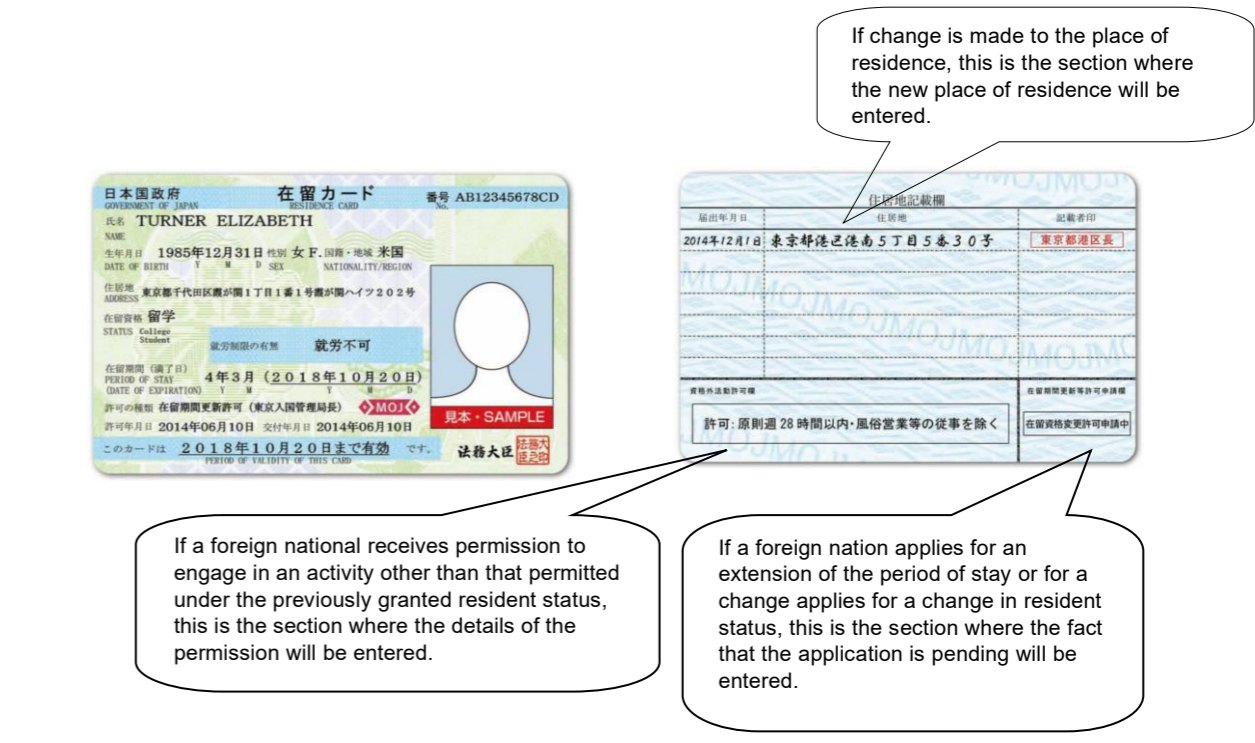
If change is made to the place of residence, this is the section where the new place of residence will be entered.

日本国政府 GOVERNMENT OF JAPAN 在留カード RESIDENCE CARD 番号 No. AB12345678CD

氏名 NAME TURNER ELIZABETH

生年月日 DATE OF BIRTH 1985年12月31日 Y M D 性別 SEX 女 F. 国籍・地域 NATIONALITY/REGION 米国

住居地 ADDRESS 東京都千代田区霞が関1丁目1番1号霞が関ハイツ202号

在留資格 STATUS 留学 College Student

就労制限の有無 就労不可

在留期間（満了日） PERIOD OF STAY (DATE OF EXPIRATION) 4年3月（2018年10月20日） Y M D

許可の種類 在留期間更新許可（東京入国管理局長） MOJ

許可年月日 2014年06月10日 交付年月日 2014年06月10日

見本・SAMPLE

このカードは 2018年10月20日まで有効 です。 PERIOD OF VALIDITY OF THIS CARD 法務大臣 法務大臣之印

住居地記載欄

| 届出年月日 | 住居地 | 記載者印 |
|---|---|---|
| 2014年12月1日 | 東京都港区港南5丁目5番30号 | 東京都港区長 |

資格外活動許可欄
許可：原則週28時間以内・風俗営業等の従事を除く

在留期間更新等許可申請欄
在留資格変更許可申請中

If a foreign national receives permission to engage in an activity other than that permitted under the previously granted resident status, this is the section where the details of the permission will be entered.

If a foreign nation applies for an extension of the period of stay or for a change applies for a change in resident status, this is the section where the fact that the application is pending will be entered.